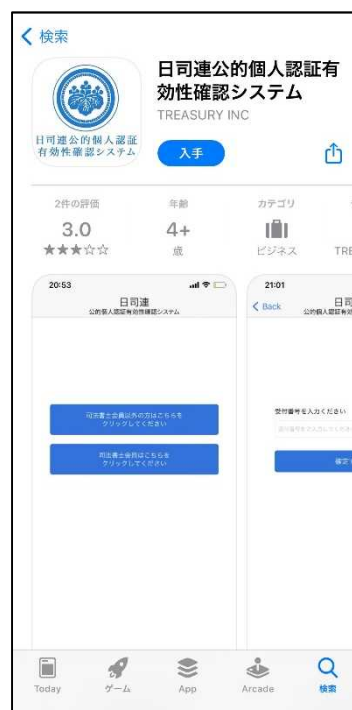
< 検索

日司連公的個人認証有効性確認システム
日司連公的個人認証有効性確認システム
TREASURY INC
入手

2件の評価
3.0
★★★☆☆

年齢
4+
歳

カテゴリ
ビジネス

TRE

20:53
日司連
公的個人認証有効性確認システム

司法書士会員以外の方はこちらをクリックしてください

司法書士会員はこちらをクリックしてください

21:01
< Back
日司
公的個人認証有効

受付番号を入力ください

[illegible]

Today
ゲーム
App
Arcade
検索